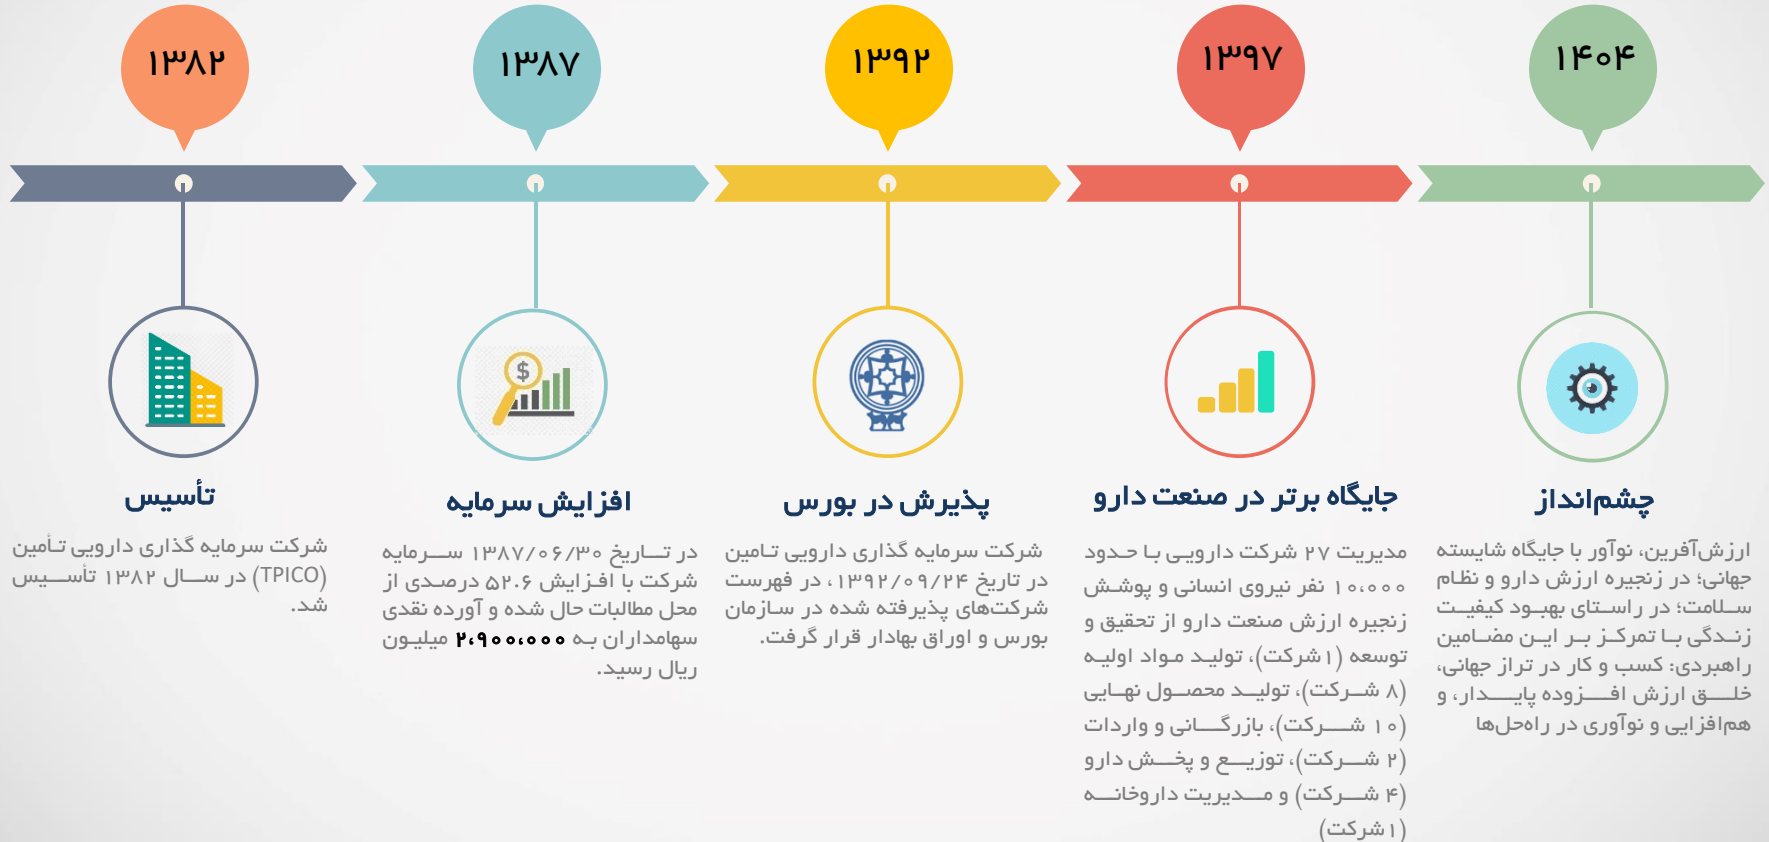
۱۳۸۲

۱۳۸۷

۱۳۹۲

۱۳۹۷

۱۴۰۴

تأسیس

شرکت سرمایه گذاری دارویی تأمین (TPICO) در سال ۱۳۸۲ تأسیس شد.

افزایش سرمایه

در تاریخ ۱۳۸۷/۰۶/۳۰ سرمایه شرکت با افزایش ۵۲.۶ درصدی از محل مطالبات حال شده و آورده نقدی سهامداران به ۲،۹۰۰،۰۰۰ میلیون ریال رسید.

پذیرش در بورس

شرکت سرمایه گذاری دارویی تامین در تاریخ ۱۳۹۲/۰۹/۲۴ ، در فهرست شرکت‌های پذیرفته شده در سازمان بورس و اوراق بهادار قرار گرفت.

جایگاه برتر در صنعت دارو

مدیریت ۲۷ شرکت دارویی با حدود ۱۰،۰۰۰ نفر نیروی انسانی و پوشش زنجیره ارزش صنعت دارو از تحقیق و توسعه (۱ شرکت)، تولید مواد اولیه (۸ شرکت)، تولید محصول نهایی (۱۰ شرکت)، بازرگانی و واردات (۲ شرکت)، توزیع و پخش دارو (۴ شرکت) و مدیریت داروخانه (۱ شرکت)

چشم‌انداز

ارزش‌آفرین، نوآور با جایگاه شایسته جهانی؛ در زنجیره ارزش دارو و نظام سلامت؛ در راستای بهبود کیفیت زندگی با تمرکز بر این مضامین راهبردی: کسب و کار در تراز جهانی، خلق ارزش افزوده پایدار، و هم‌افزایی و نوآوری در راه‌حل‌ها